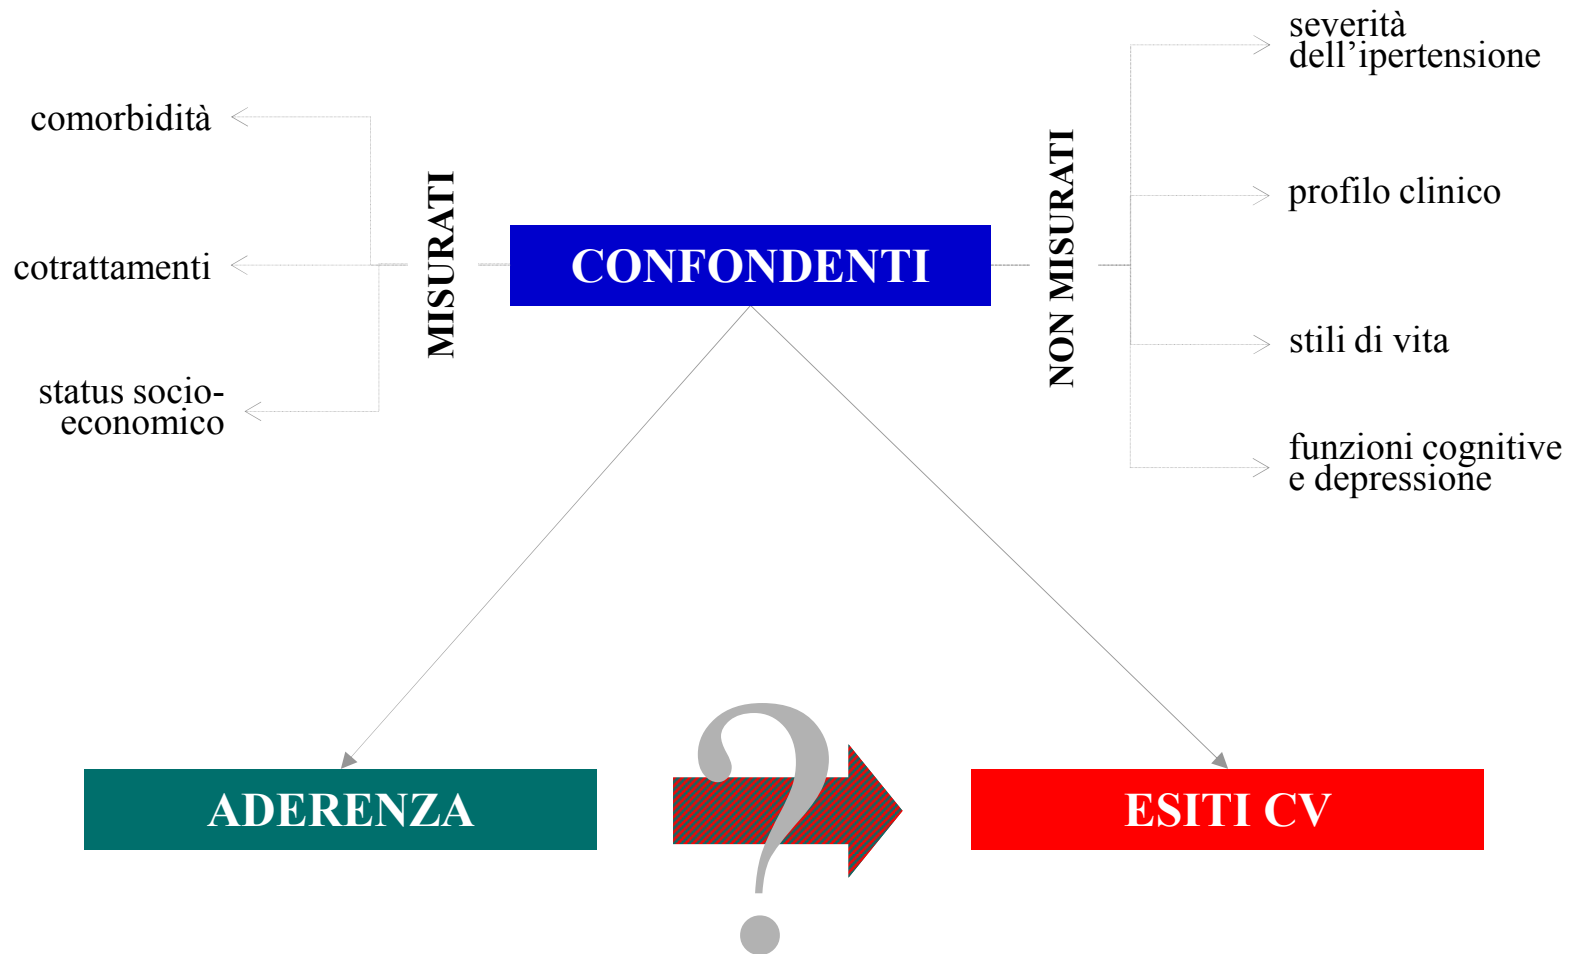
comorbidità

cotrattamenti

status socio-economico

MISURATI

CONFONDENTI

NON MISURATI

severità dell'ipertensione

profilo clinico

stili di vita

funzioni cognitive e depressione

ADERENZA

?

ESITI CV